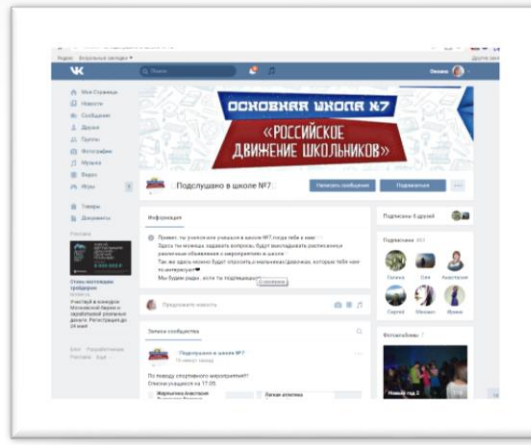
Яндекс  Визуальные закладки

ВК  Поиск  Оксана

Моя Страница
Новости
Сообщения
Друзья
Группы
Фотографии
Музыка
Видео
Игры

Товары
Документы

Реклама

ОСНОВНАЯ ШКОЛА №7
«РОССИЙСКОЕ ДВИЖЕНИЕ ШКОЛЬНИКОВ»

Подслушано в школе №7

Написать сообщение  Подписаться

Информация

Привет, ты ученик или учащийся в школе №7, тогда тебе к нам!
Здесь ты можешь задавать вопросы, будут выкладываться расписание различные объявления о мероприятиях в школе
Так же здесь можно будет спросить о мероприятиях, которые тебя так то интересует
Мы будем рады , если ты подпишешься

Предложите новость

Записи сообщества

Подслушано в школе №7

По поводу спортивного мероприятия!
Ответил учащийся на 17:05

Подписчики

Фотоальбомы